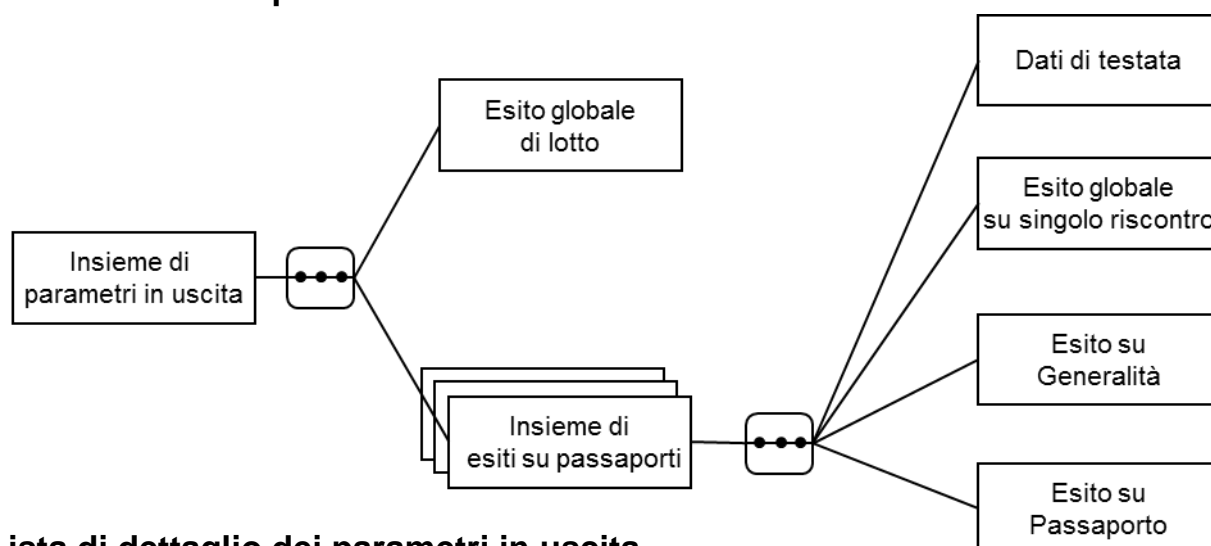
Esito globale di lotto

Insieme di parametri in uscita

Insieme di esiti su passaporti

Dati di testata

Esito globale su singolo riscontro

Esito su Generalità

Esito su Passaporto

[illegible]ista di dettaglio dei parametri in uscita